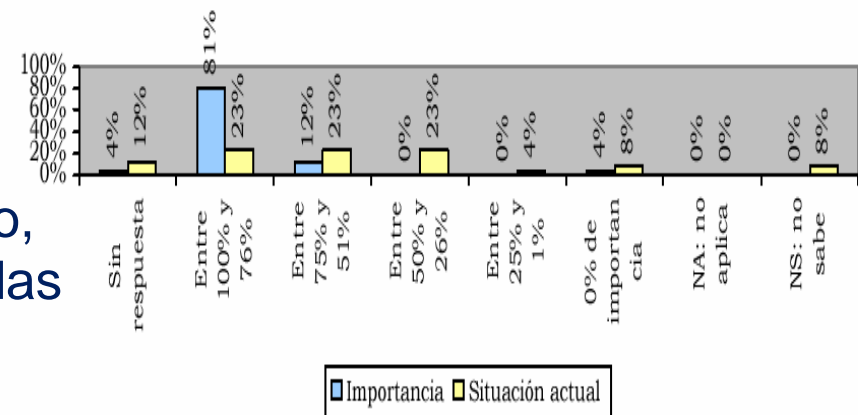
100%
80%
60%
40%
20%
0%

4% 12%
81% 23%
12% 23%
0% 23%
0% 4%
4% 8%
0% 0%
0% 8%

Sin respuesta
Entre 100% y 76%
Entre 75% y 51%
Entre 50% y 26%
Entre 25% y 1%
0% de importan cia
NA: no aplica
NS: no sabe

o,
las

Importancia Situación actual